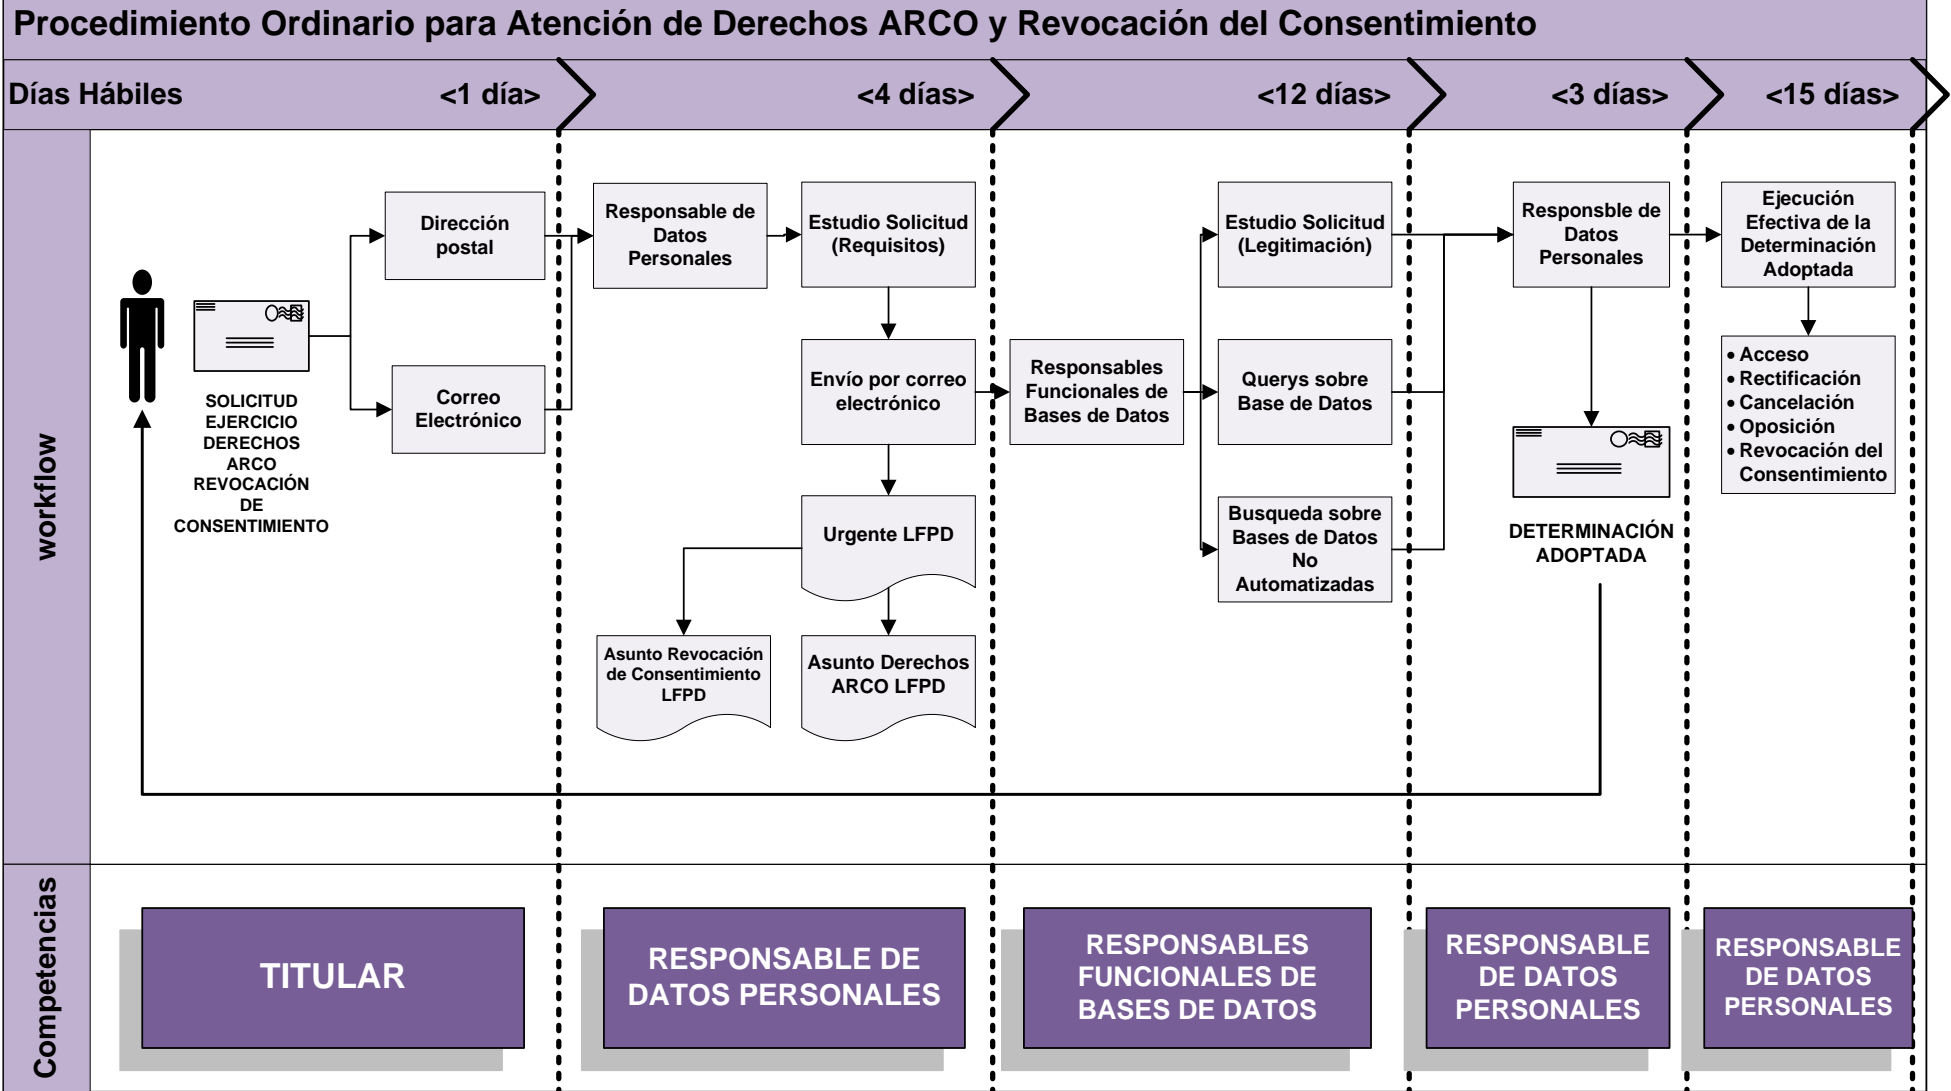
Procedimiento Ordinario para Atención de Derechos ARCO y Revocación del Consentimiento

Días Hábiles <1 día> <4 días> <12 días> <3 días> <15 días>

workflow

SOLICITUD EJERCICIO DERECHOS ARCO REVOCACIÓN DE CONSENTIMIENTO

Dirección postal

Correo Electrónico

Responsable de Datos Personales

Estudio Solicitud (Requisitos)

Envío por correo electrónico

Urgente LFPD

Asunto Revocación de Consentimiento LFPD

Asunto Derechos ARCO LFPD

Responsables Funcionales de Bases de Datos

Estudio Solicitud (Legitimación)

Querys sobre Base de Datos

Busqueda sobre Bases de Datos No Automatizadas

Responsble de Datos Personales

DETERMINACIÓN ADOPTADA

Ejecución Efectiva de la Determinación Adoptada

• Acceso
• Rectificación
• Cancelación
• Oposición
• Revocación del Consentimiento

Competencias

TITULAR

RESPONSABLE DE DATOS PERSONALES

RESPONSABLES FUNCIONALES DE BASES DE DATOS

RESPONSABLE DE DATOS PERSONALES

RESPONSABLE DE DATOS PERSONALES